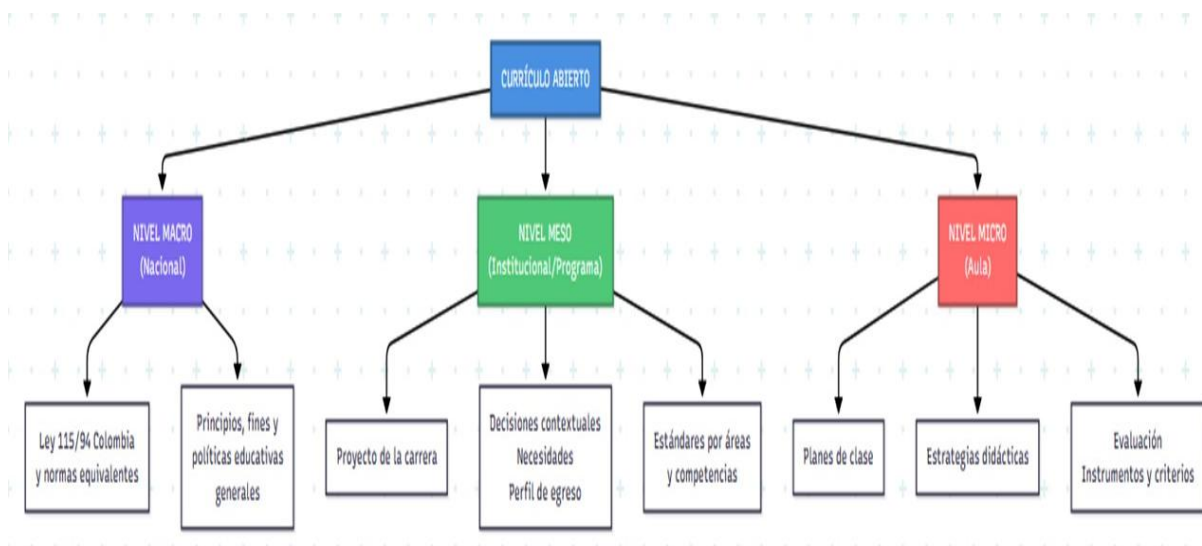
CURRÍCULO ABIERTO

NIVEL MACRO
(Nacional)

NIVEL MESO
(Institucional/Programa)

NIVEL MICRO
(Aula)

Ley 115/94 Colombia y normas equivalentes

Principios, fines y políticas educativas generales

Proyecto de la carrera

Decisiones contextuales
Necesidades
Perfil de egreso

Estándares por áreas y competencias

Planes de clase

Estrategias didácticas

Evaluación
Instrumentos y criterios